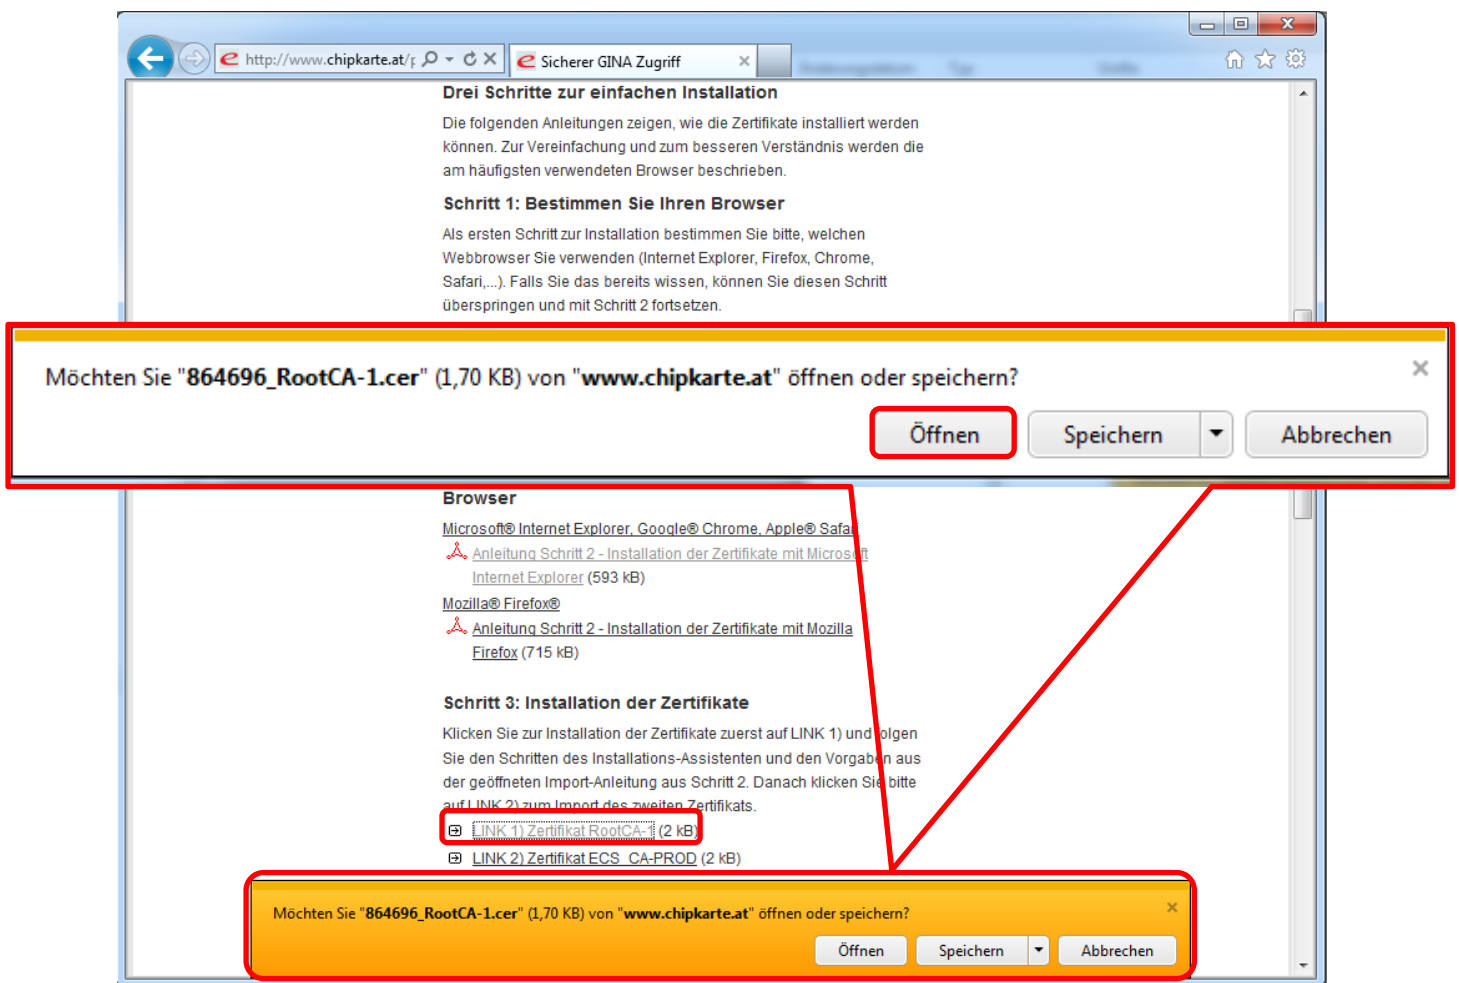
http://www.chipkarte.at/

Sicherer GINA Zugriff

Drei Schritte zur einfachen Installation

Die folgenden Anleitungen zeigen, wie die Zertifikate installiert werden können. Zur Vereinfachung und zum besseren Verständnis werden die am häufigsten verwendeten Browser beschrieben.

Schritt 1: Bestimmen Sie Ihren Browser

Als ersten Schritt zur Installation bestimmen Sie bitte, welchen Webbrowser Sie verwenden (Internet Explorer, Firefox, Chrome, Safari,...). Falls Sie das bereits wissen, können Sie diesen Schritt überspringen und mit Schritt 2 fortsetzen.

Möchten Sie "864696_RootCA-1.cer" (1,70 KB) von "www.chipkarte.at" öffnen oder speichern?

Öffnen Speichern Abbrechen

Browser

Microsoft® Internet Explorer, Google® Chrome, Apple® Safari

Anleitung Schritt 2 - Installation der Zertifikate mit Microsoft Internet Explorer (593 kB)

Mozilla® Firefox®

Anleitung Schritt 2 - Installation der Zertifikate mit Mozilla Firefox (715 kB)

Schritt 3: Installation der Zertifikate

Klicken Sie zur Installation der Zertifikate zuerst auf LINK 1) und folgen Sie den Schritten des Installations-Assistenten und den Vorgaben aus der geöffneten Import-Anleitung aus Schritt 2. Danach klicken Sie bitte auf LINK 2) zum Import des zweiten Zertifikats.

LINK 1) Zertifikat RootCA-1 (2 kB)

LINK 2) Zertifikat ECS_CA-PROD (2 kB)

Möchten Sie "864696_RootCA-1.cer" (1,70 KB) von "www.chipkarte.at" öffnen oder speichern?

Öffnen Speichern Abbrechen